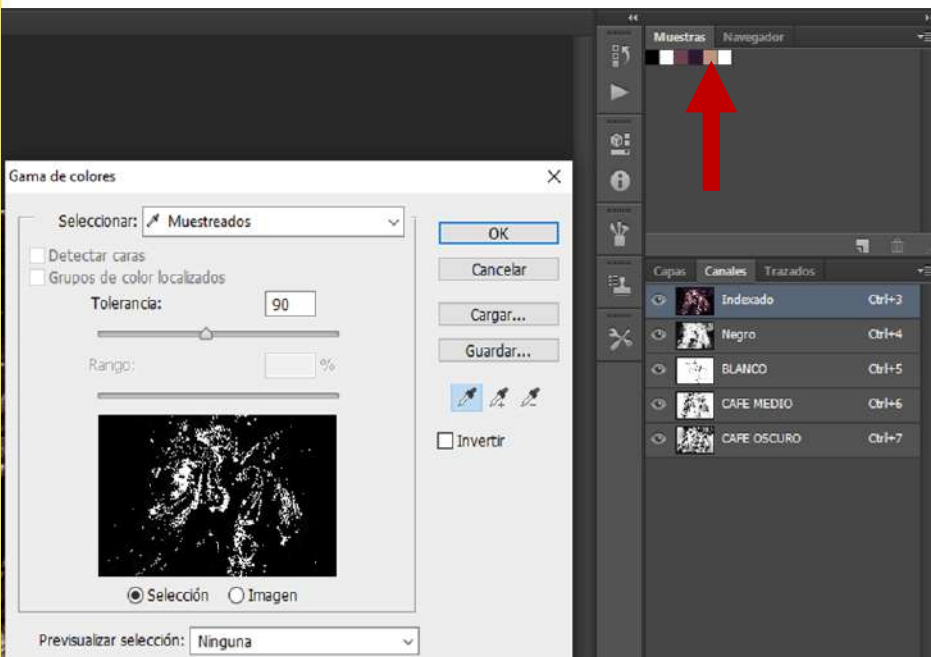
Muestras Navegador

Gama de colores

Seleccionar: Muestreados

Detectar caras

Grupos de color localizados

Tolerancia: 90

Rango: %

OK

Cancelar

Cargar...

Guardar...

Invertir

Selección Imagen

Previsualizar selección: Ninguna

Capas Canales Trazados

Indexado Ctrl+3

Negro Ctrl+4

BLANCO Ctrl+5

CAFE MEDIO Ctrl+6

CAFE OSCURO Ctrl+7